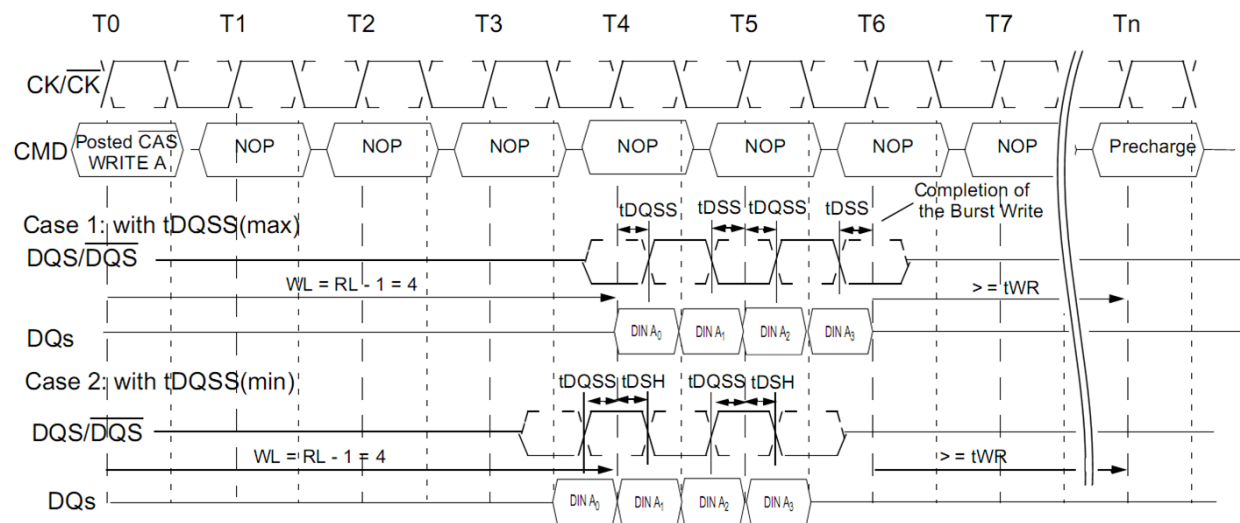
T0 T1 T2 T3 T4 T5 T6 T7 Tn

$CK/\overline{CK}$

CMD Posted $\overline{CAS}$ WRITE A NOP NOP NOP NOP NOP NOP NOP Precharge

Case 1: with tDQSS(max)

tDQSS tDSS tDQSS tDSS

Completion of the Burst Write

$DQS/\overline{DQS}$

WL = RL - 1 = 4

> = tWR

DQs DIN $A_0$ DIN $A_1$ DIN $A_2$ DIN $A_3$

Case 2: with tDQSS(min)

tDQSS tDSH tDQSS tDSH

$DQS/\overline{DQS}$

WL = RL - 1 = 4

> = tWR

DQs DIN $A_0$ DIN $A_1$ DIN $A_2$ DIN $A_3$